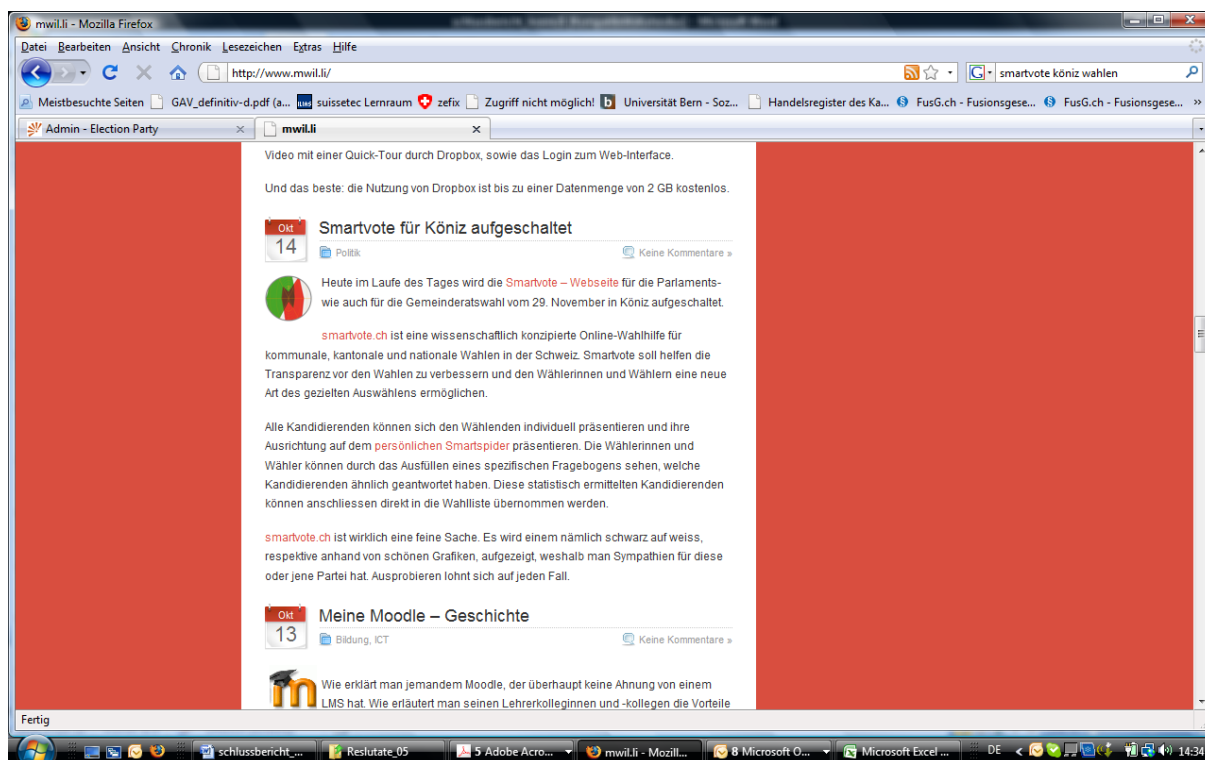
mwil.li - Mozilla Firefox

Datei Bearbeiten Ansicht Chronik Lesezeichen Extras Hilfe

http://www.mwil.li/

smartvote köniz wahlen

Meistbesuchte Seiten GAV_definitiv-d.pdf (a... suissetec Lernraum zefix Zugriff nicht möglich! Universität Bern - Soz... Handelsregister des Ka... FusG.ch - Fusionsgese... FusG.ch - Fusionsgese... »

Admin - Election Party

mwil.li

Video mit einer Quick-Tour durch Dropbox, sowie das Login zum Web-Interface.

Und das beste: die Nutzung von Dropbox ist bis zu einer Datenmenge von 2 GB kostenlos.

Okt 14

Smartvote für Köniz aufgeschaltet

Politik

Keine Kommentare »

Heute im Laufe des Tages wird die Smartvote – Webseite für die Parlaments- wie auch für die Gemeinderatswahl vom 29. November in Köniz aufgeschaltet.

smartvote.ch ist eine wissenschaftlich konzipierte Online-Wahlhilfe für kommunale, kantonale und nationale Wahlen in der Schweiz. Smartvote soll helfen die Transparenz vor den Wahlen zu verbessern und den Wählerinnen und Wählern eine neue Art des gezielten Auswählens ermöglichen.

Alle Kandidierenden können sich den Wählenden individuell präsentieren und ihre Ausrichtung auf dem persönlichen Smartspider präsentieren. Die Wählerinnen und Wähler können durch das Ausfüllen eines spezifischen Fragebogens sehen, welche Kandidierenden ähnlich geantwortet haben. Diese statistisch ermittelten Kandidierenden können anschliessen direkt in die Wahlliste übernommen werden.

smartvote.ch ist wirklich eine feine Sache. Es wird einem nämlich schwarz auf weiss, respektive anhand von schönen Grafiken, aufgezeigt, weshalb man Sympathien für diese oder jene Partei hat. Ausprobieren lohnt sich auf jeden Fall.

Okt 13

Meine Moodle – Geschichte

Bildung, ICT

Keine Kommentare »

Wie erklärt man jemandem Moodle, der überhaupt keine Ahnung von einem LMS hat. Wie erläutert man seinen Lehrerkolleginnen und -kollegen die Vorteile

Fertig

schlussbericht_... Reslutate_05 5 Adobe Acro... mwil.li - Mozill... 8 Microsoft O... Microsoft Excel ... DE 14:34